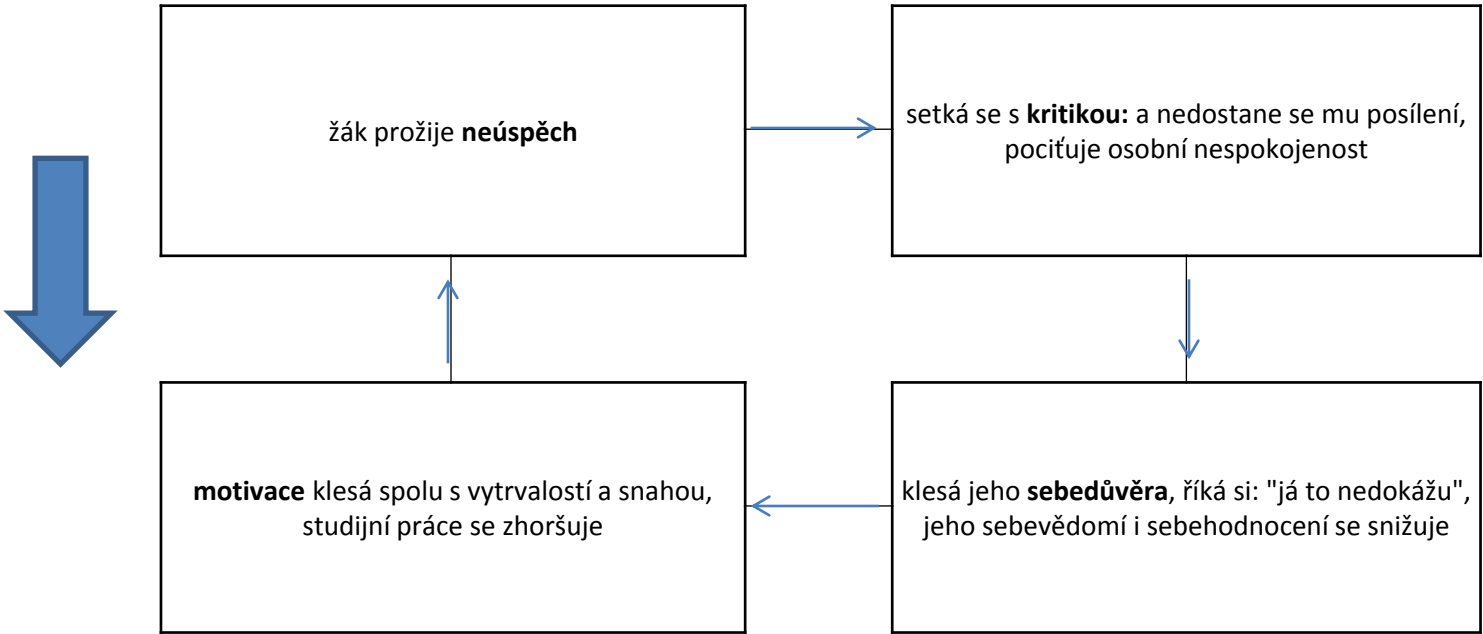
žák prožije **neúspěch**

setká se s **kritikou:** a nedostane se mu posílení, pociťuje osobní nespokojenost

klesá jeho **sebedůvěra**, říká si: "já to nedokážu", jeho sebevědomí i sebehodnocení se snižuje

**motivace** klesá spolu s vytrvalostí a snahou, studijní práce se zhoršuje